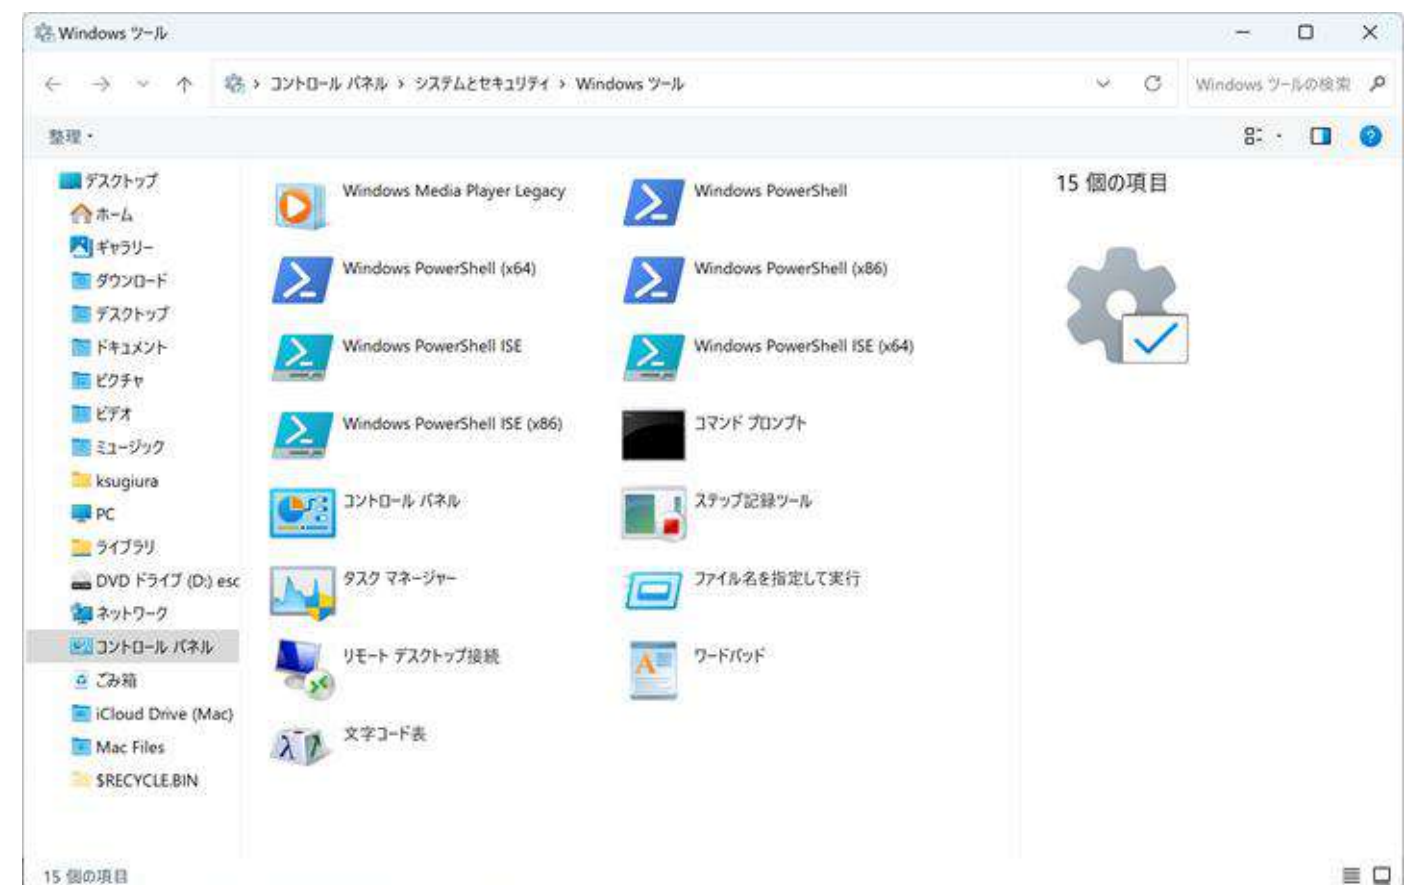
Windows ツール

コントロール パネル › システムとセキュリティ › Windows ツール

Windows ツールの検索

整理

デスクトップ
ホーム
ギャラリー
ダウンロード
デスクトップ
ドキュメント
ピクチャ
ビデオ
ミュージック
ksugiura
PC
ライブラリ
DVD ドライブ (D:) esc
ネットワーク
コントロール パネル
ごみ箱
iCloud Drive (Mac)
Mac Files
$RECYCLE.BIN

Windows Media Player Legacy
Windows PowerShell
Windows PowerShell (x64)
Windows PowerShell (x86)
Windows PowerShell ISE
Windows PowerShell ISE (x64)
Windows PowerShell ISE (x86)
コマンド プロンプト
コントロール パネル
ステップ記録ツール
タスク マネージャー
ファイル名を指定して実行
リモート デスクトップ接続
ワードパッド
文字コード表

15 個の項目

15 個の項目